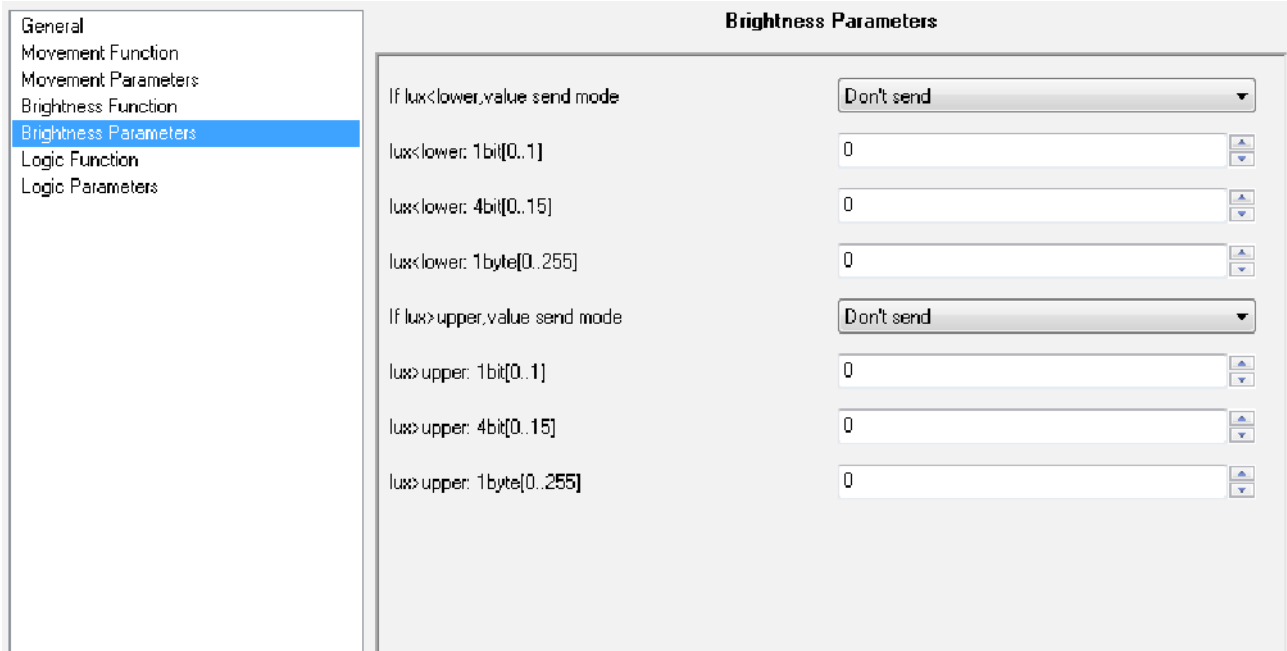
General
Movement Function
Movement Parameters
Brightness Function
Brightness Parameters
Logic Function
Logic Parameters

Brightness Parameters

| | |
|---|---|
| If lux<lower,value send mode | Don't send |
| lux<lower: 1bit[0..1] | 0 |
| lux<lower: 4bit[0..15] | 0 |
| lux<lower: 1byte[0..255] | 0 |
| If lux>upper,value send mode | Don't send |
| lux>upper: 1bit[0..1] | 0 |
| lux>upper: 4bit[0..15] | 0 |
| lux>upper: 1byte[0..255] | 0 |